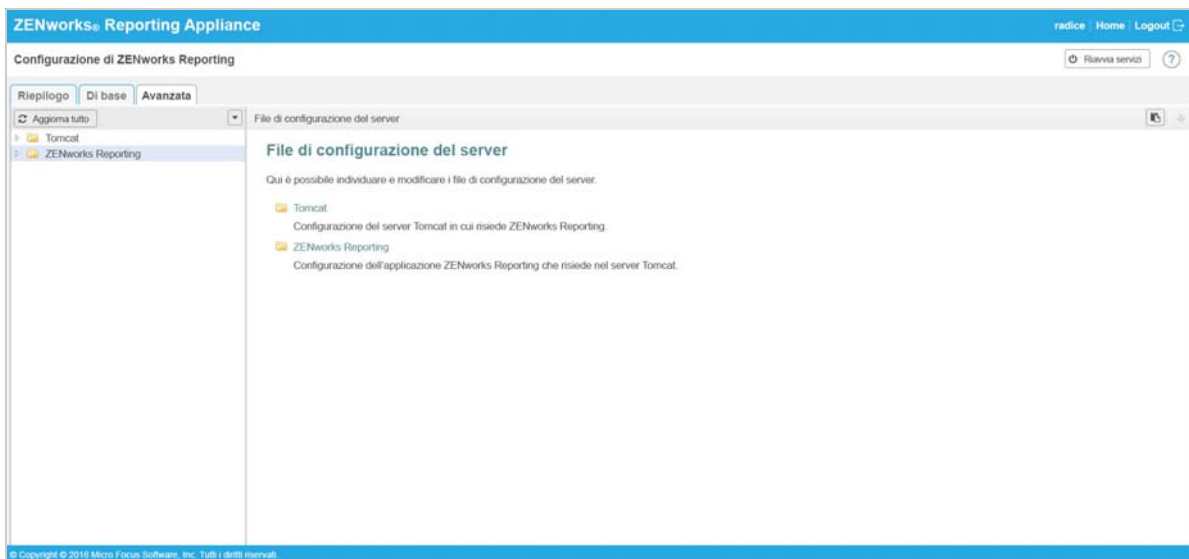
ZENworks® Reporting Appliance

radice | Home | Logout

Configurazione di ZENworks Reporting

Riavvia servizi

Riepilogo | Di base | Avanzata

Aggiorna tutto

Tomcat
ZENworks Reporting

File di configurazione del server

File di configurazione del server

Qui è possibile individuare e modificare i file di configurazione del server.

Tomcat
Configurazione del server Tomcat in cui risiede ZENworks Reporting.

ZENworks Reporting
Configurazione dell'applicazione ZENworks Reporting che risiede nel server Tomcat.

© Copyright © 2018 Micro Focus Software, Inc. Tutti i diritti riservati.